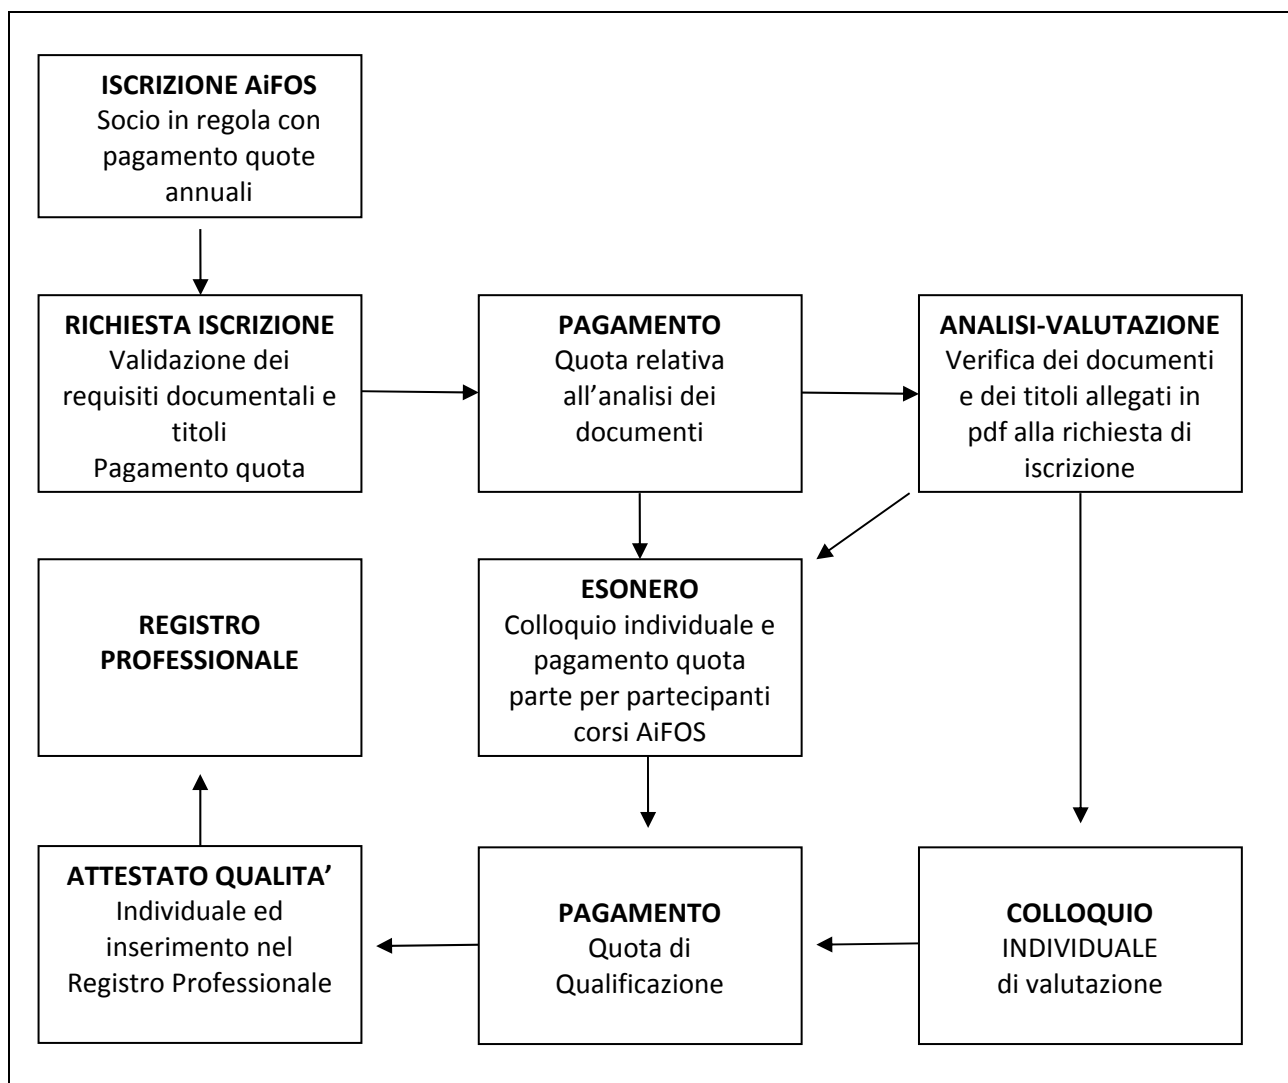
**ISCRIZIONE AiFOS**
Socio in regola con pagamento quote annuali

**RICHIESTA ISCRIZIONE**
Validazione dei requisiti documentali e titoli
Pagamento quota

**PAGAMENTO**
Quota relativa all'analisi dei documenti

**ANALISI-VALUTAZIONE**
Verifica dei documenti e dei titoli allegati in pdf alla richiesta di iscrizione

**REGISTRO PROFESSIONALE**

**ESONERO**
Colloquio individuale e pagamento quota parte per partecipanti corsi AiFOS

**ATTESTATO QUALITA'**
Individuale ed inserimento nel Registro Professionale

**PAGAMENTO**
Quota di Qualificazione

**COLLOQUIO**
INDIVIDUALE
di valutazione